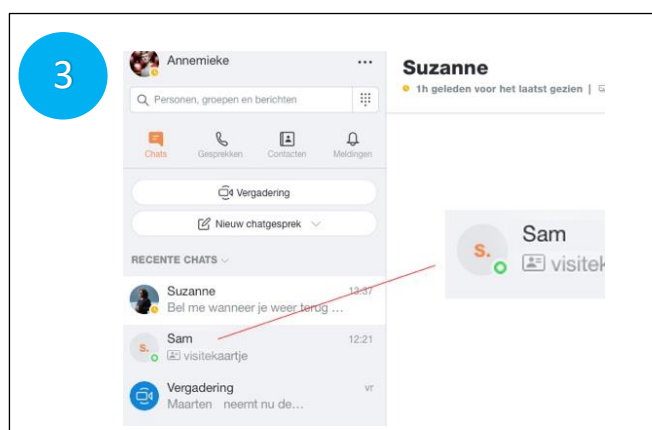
3

Annemieke

...

Personen, groepen en berichten

Chats Gesprekken Contacten Meldingen

Vergadering

Nieuw chatgesprek

RECENTE CHATS

Suzanne 13:37
Bel me wanneer je weer terug ...

S. Sam 12:21
visitekaartje

Vergadering vr
Maarten neemt nu de...

Suzanne
1h geleden voor het laatst gezien |

S. Sam
visitek